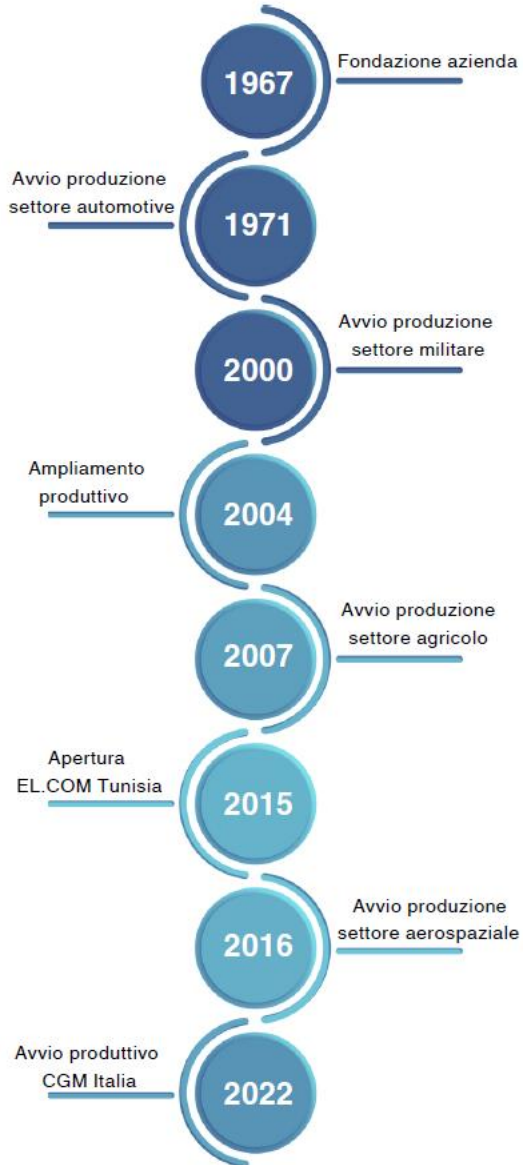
1967
Fondazione azienda

Avvio produzione settore automotive
1971

2000
Avvio produzione settore militare

Ampliamento produttivo
2004

2007
Avvio produzione settore agricolo

Apertura EL.COM Tunisia
2015

2016
Avvio produzione settore aerospaziale

Avvio produttivo CGM Italia
2022